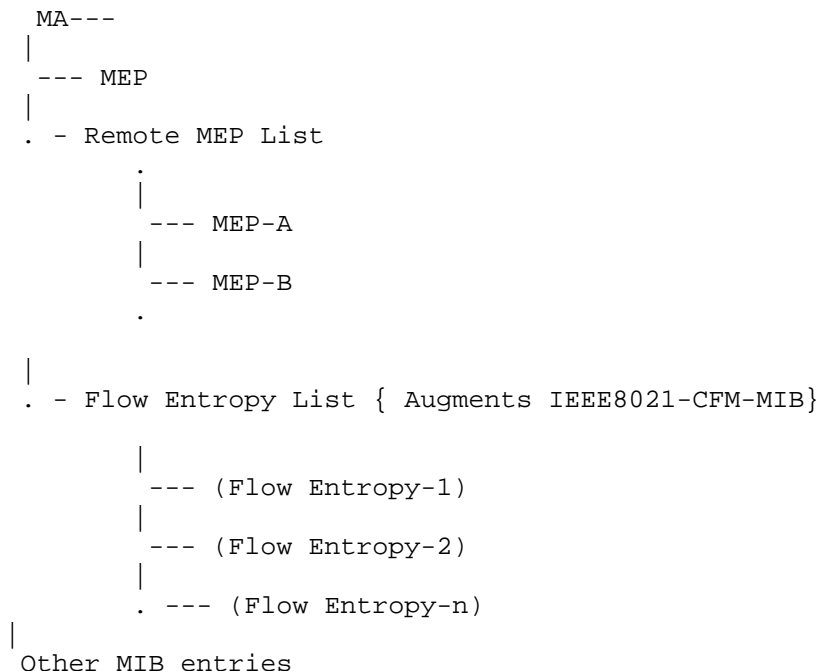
MA---
|
--- MEP
|
. - Remote MEP List
.
|
--- MEP-A
|
--- MEP-B
.

|
. - Flow Entropy List { Augments IEEE8021-CFM-MIB}

|
--- (Flow Entropy-1)
|
--- (Flow Entropy-2)
|
. --- (Flow Entropy-n)
|
Other MIB entries